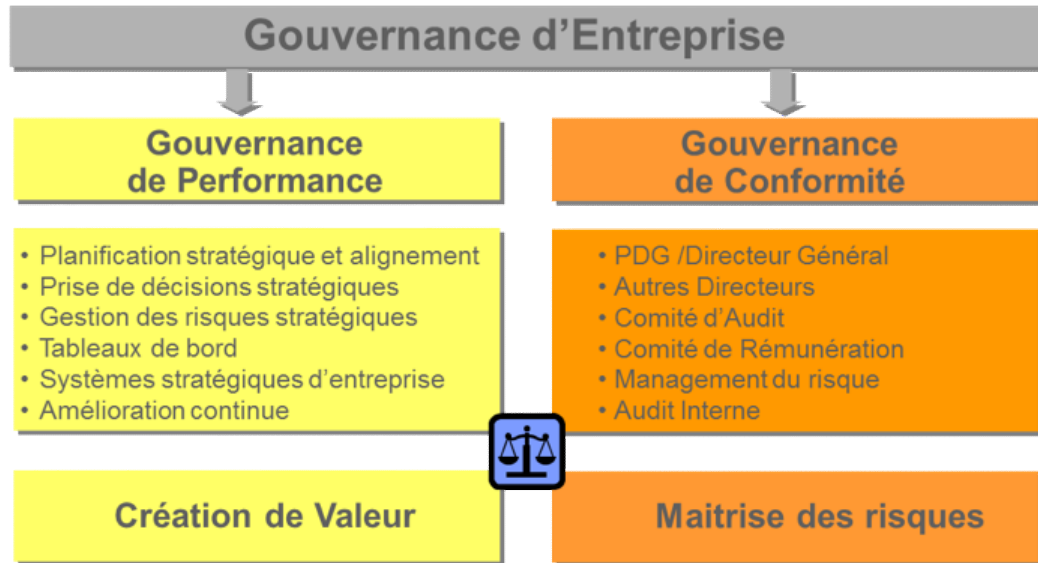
Gouvernance d'Entreprise

Gouvernance de Performance

• Planification stratégique et alignement
• Prise de décisions stratégiques
• Gestion des risques stratégiques
• Tableaux de bord
• Systèmes stratégiques d'entreprise
• Amélioration continue

Création de Valeur

Gouvernance de Conformité

• PDG /Directeur Général
• Autres Directeurs
• Comité d'Audit
• Comité de Rémunération
• Management du risque
• Audit Interne

Maitrise des risques